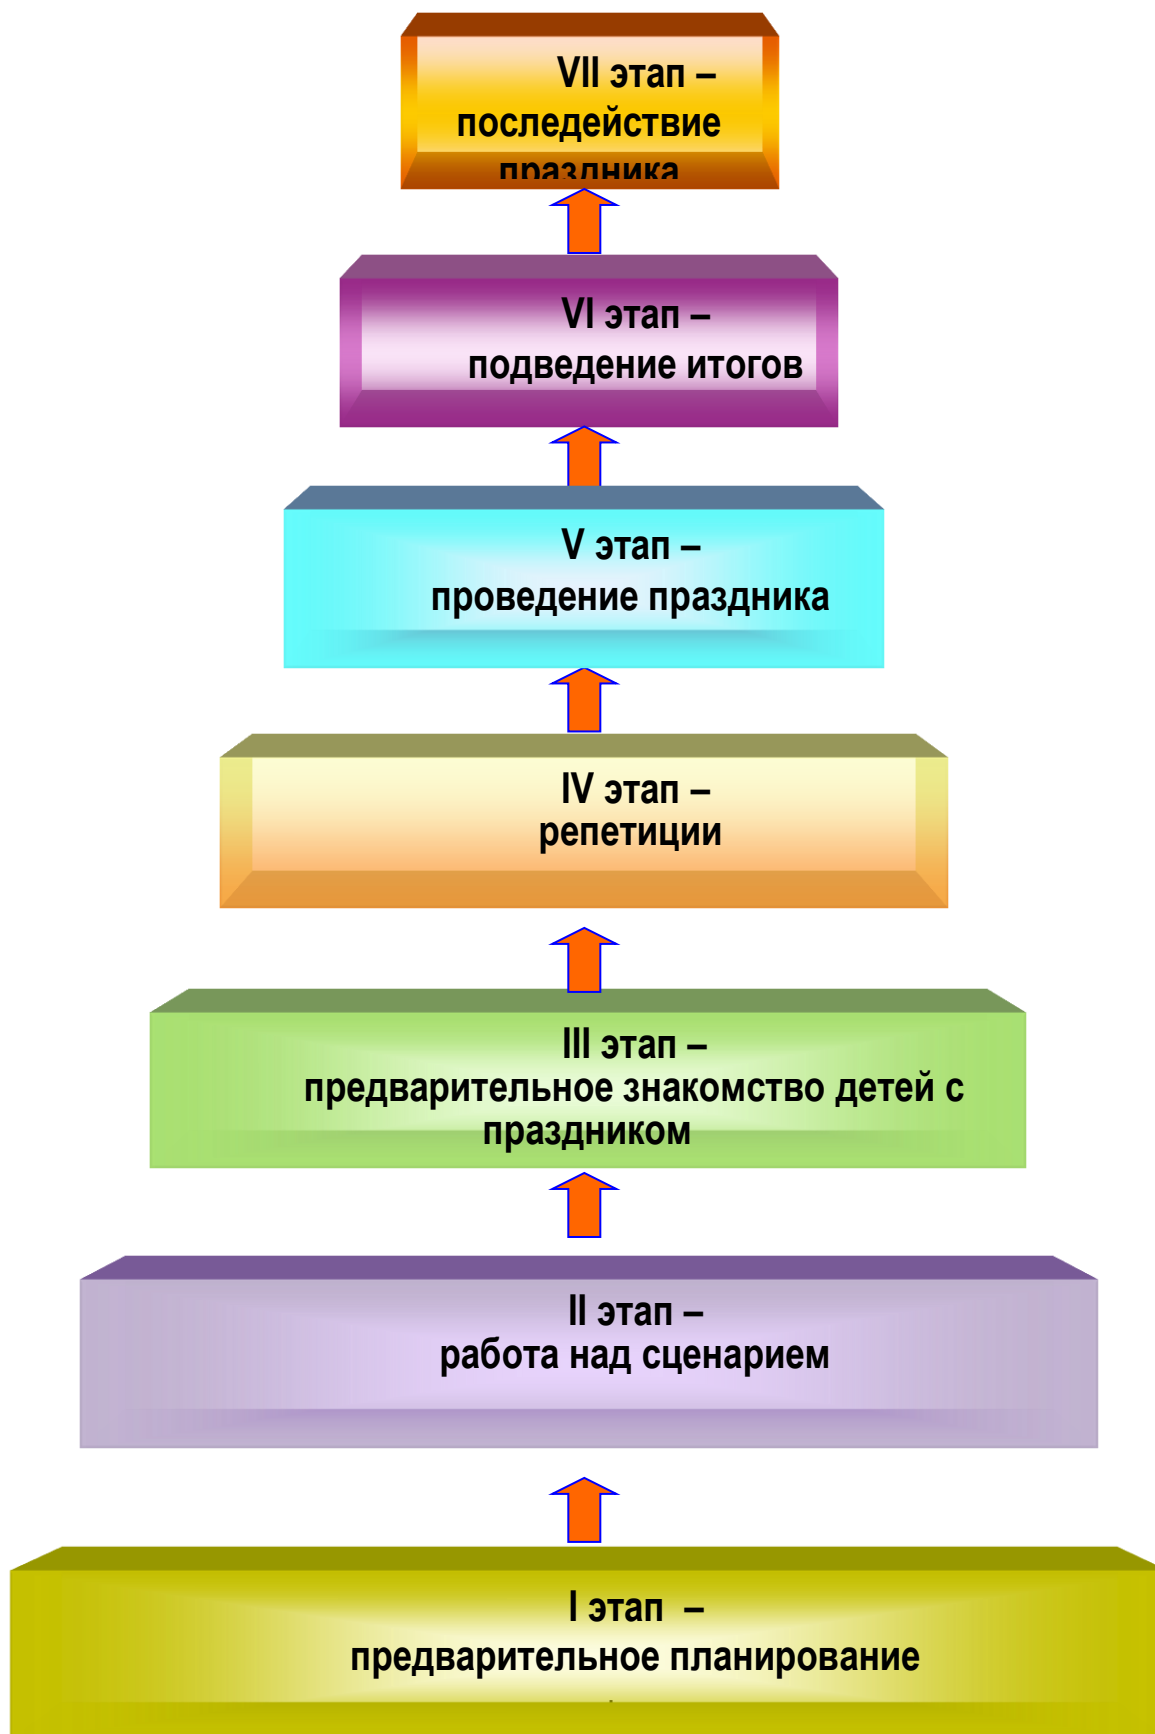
VII этап –
последействие
праздника

VI этап –
подведение итогов

V этап –
проведение праздника

IV этап –
репетиции

III этап –
предварительное знакомство детей с праздником

II этап –
работа над сценарием

I этап –
предварительное планирование